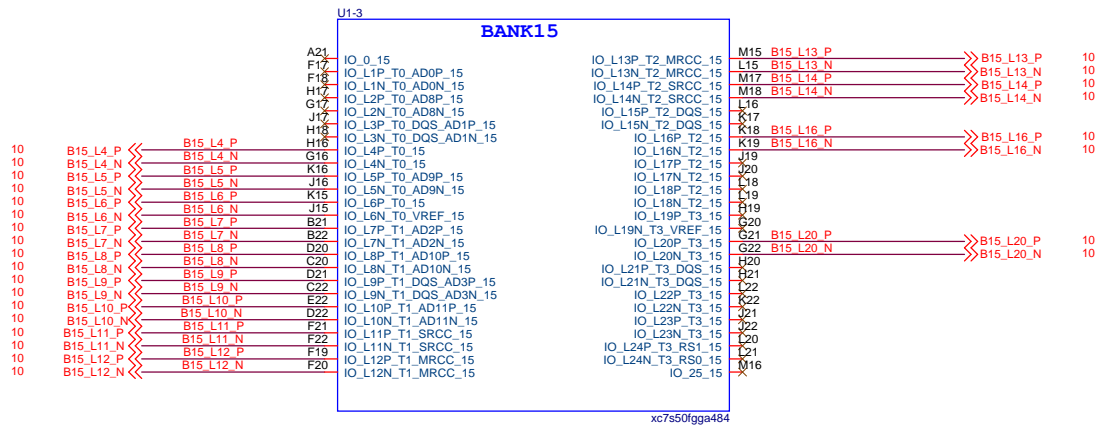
U1-3

BANK15

| | | | |
|---|---|---|---|
| A21 | IO_0_15 | IO_L13P_T2_MRCC_15 | M15 |
| F17 | IO_L1P_T0_AD0P_15 | IO_L13N_T2_MRCC_15 | L15 |
| F18 | IO_L1N_T0_AD0N_15 | IO_L14P_T2_SRCC_15 | M17 |
| H17 | IO_L2P_T0_AD8P_15 | IO_L14N_T2_SRCC_15 | M18 |
| G17 | IO_L2N_T0_AD8N_15 | IO_L15P_T2_DQS_15 | L16 |
| J17 | IO_L3P_T0_DQS_AD1P_15 | IO_L15N_T2_DQS_15 | K17 |
| H18 | IO_L3N_T0_DQS_AD1N_15 | IO_L16P_T2_15 | K18 |
| H16 | IO_L4P_T0_15 | IO_L16N_T2_15 | K19 |
| G16 | IO_L4N_T0_15 | IO_L17P_T2_15 | J19 |
| K16 | IO_L5P_T0_AD9P_15 | IO_L17N_T2_15 | J20 |
| J16 | IO_L5N_T0_AD9N_15 | IO_L18P_T2_15 | L18 |
| J15 | IO_L6P_T0_15 | IO_L18N_T2_15 | L19 |
| K15 | IO_L6N_T0_VREF_15 | IO_L19P_T3_15 | H19 |
| B21 | IO_L7P_T1_AD2P_15 | IO_L19N_T3_VREF_15 | G20 |
| B22 | IO_L7N_T1_AD2N_15 | IO_L20P_T3_15 | G21 |
| D20 | IO_L8P_T1_AD10P_15 | IO_L20N_T3_15 | G22 |
| C20 | IO_L8N_T1_AD10N_15 | IO_L21P_T3_DQS_15 | H20 |
| D21 | IO_L9P_T1_DQS_AD3P_15 | IO_L21N_T3_DQS_15 | H21 |
| C22 | IO_L9N_T1_DQS_AD3N_15 | IO_L22P_T3_15 | L22 |
| E22 | IO_L10P_T1_AD11P_15 | IO_L22N_T3_15 | K22 |
| D22 | IO_L10N_T1_AD11N_15 | IO_L23P_T3_15 | K21 |
| F21 | IO_L11P_T1_SRCC_15 | IO_L23N_T3_15 | J22 |
| F22 | IO_L11N_T1_SRCC_15 | IO_L24P_T3_RS1_15 | L20 |
| F19 | IO_L12P_T1_MRCC_15 | IO_L24N_T3_RS0_15 | L21 |
| F20 | IO_L12N_T1_MRCC_15 | IO_25_15 | M16 |

10 B15_L4_P B15_L4_P
10 B15_L4_N B15_L4_N
10 B15_L5_P B15_L5_P
10 B15_L5_N B15_L5_N
10 B15_L6_P B15_L6_P
10 B15_L6_N B15_L6_N
10 B15_L7_P B15_L7_P
10 B15_L7_N B15_L7_N
10 B15_L8_P B15_L8_P
10 B15_L8_N B15_L8_N
10 B15_L9_P B15_L9_P
10 B15_L9_N B15_L9_N
10 B15_L10_P B15_L10_P
10 B15_L10_N B15_L10_N
10 B15_L11_P B15_L11_P
10 B15_L11_N B15_L11_N
10 B15_L12_P B15_L12_P
10 B15_L12_N B15_L12_N

B15_L13_P B15_L13_P 10
B15_L13_N B15_L13_N 10
B15_L14_P B15_L14_P 10
B15_L14_N B15_L14_N 10
B15_L16_P B15_L16_P 10
B15_L16_N B15_L16_N 10
B15_L20_P B15_L20_P 10
B15_L20_N B15_L20_N 10

xc7s50fgga484